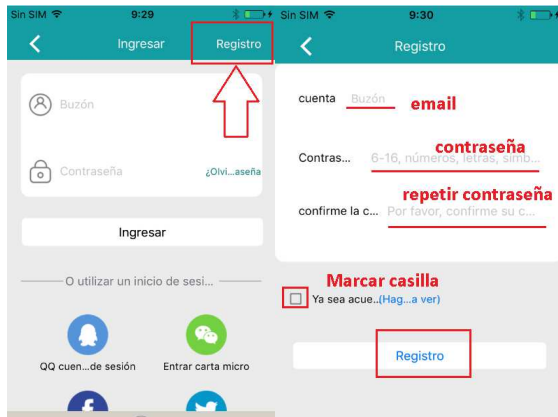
Sin SIM 9:29

Ingresar

Registro

Buzón

Contraseña

¿Olvi...aseña

Ingresar

O utilizar un inicio de sesi...

QQ cuen...de sesión

Entrar carta micro

Sin SIM 9:30

Registro

cuenta

Buzón

email

contraseña

Contras...

6-16, números, letras, simb...

repetir contraseña

confirme la c...

Por favor, confirme su c...

Marcar casilla

Ya sea acue..(Hag...a ver)

Registro